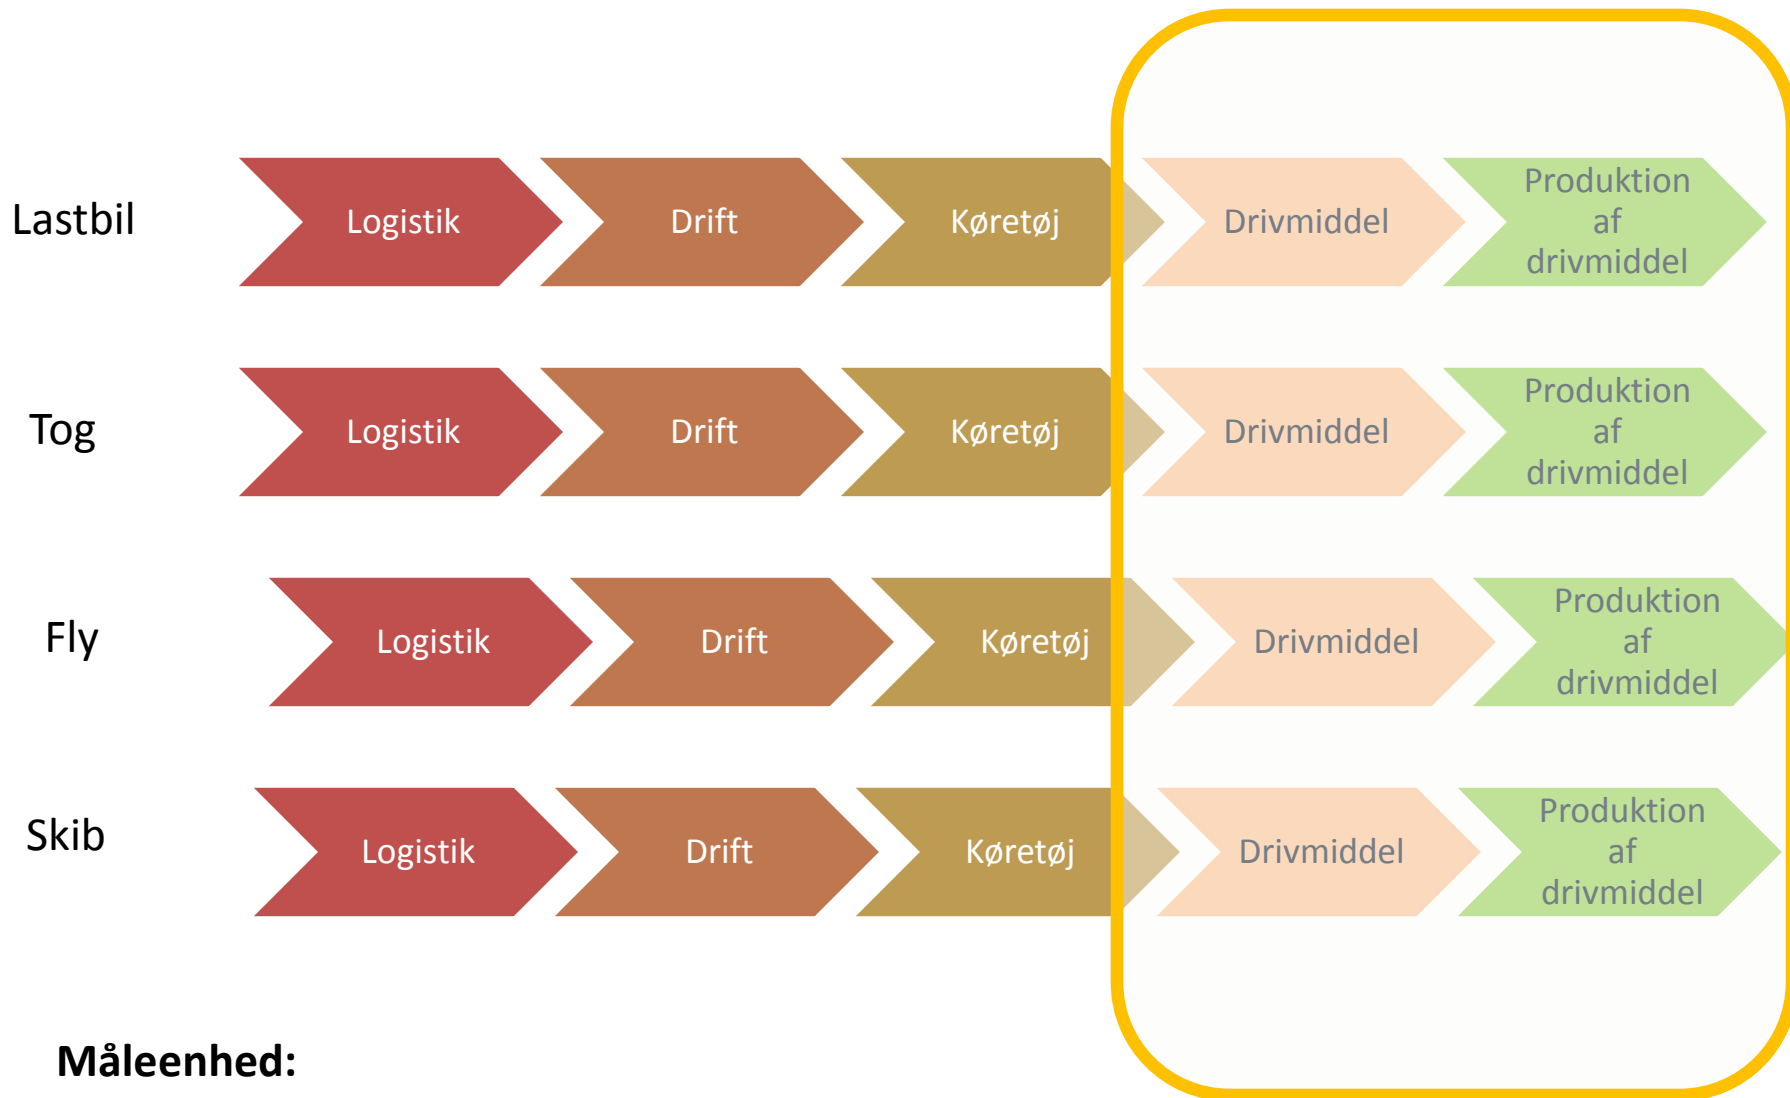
Lastbil
Logistik
Drift
Køretøj
Drivmiddel
Produktion af drivmiddel

Tog
Logistik
Drift
Køretøj
Drivmiddel
Produktion af drivmiddel

Fly
Logistik
Drift
Køretøj
Drivmiddel
Produktion af drivmiddel

Skib
Logistik
Drift
Køretøj
Drivmiddel
Produktion af drivmiddel

**Måleenhed:**